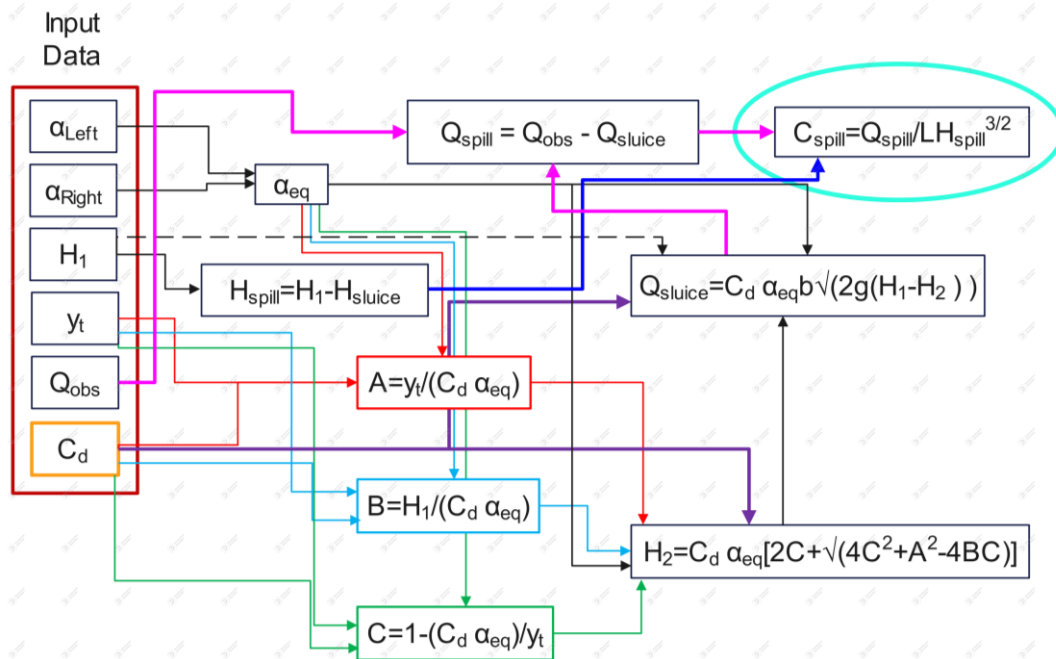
Input Data

$\alpha_{Left}$

$\alpha_{Right}$

$H_1$

$y_t$

$Q_{obs}$

$C_d$

$\alpha_{eq}$

$Q_{spill} = Q_{obs} - Q_{sluice}$

$C_{spill}=Q_{spill}/LH_{spill}^{3/2}$

$H_{spill}=H_1-H_{sluice}$

$Q_{sluice}=C_d\ \alpha_{eq} b\sqrt{(2g(H_1-H_2))}$

$A=y_t/(C_d\ \alpha_{eq})$

$B=H_1/(C_d\ \alpha_{eq})$

$H_2=C_d\ \alpha_{eq}[2C+\sqrt{(4C^2+A^2-4BC)}]$

$C=1-(C_d\ \alpha_{eq})/y_t$